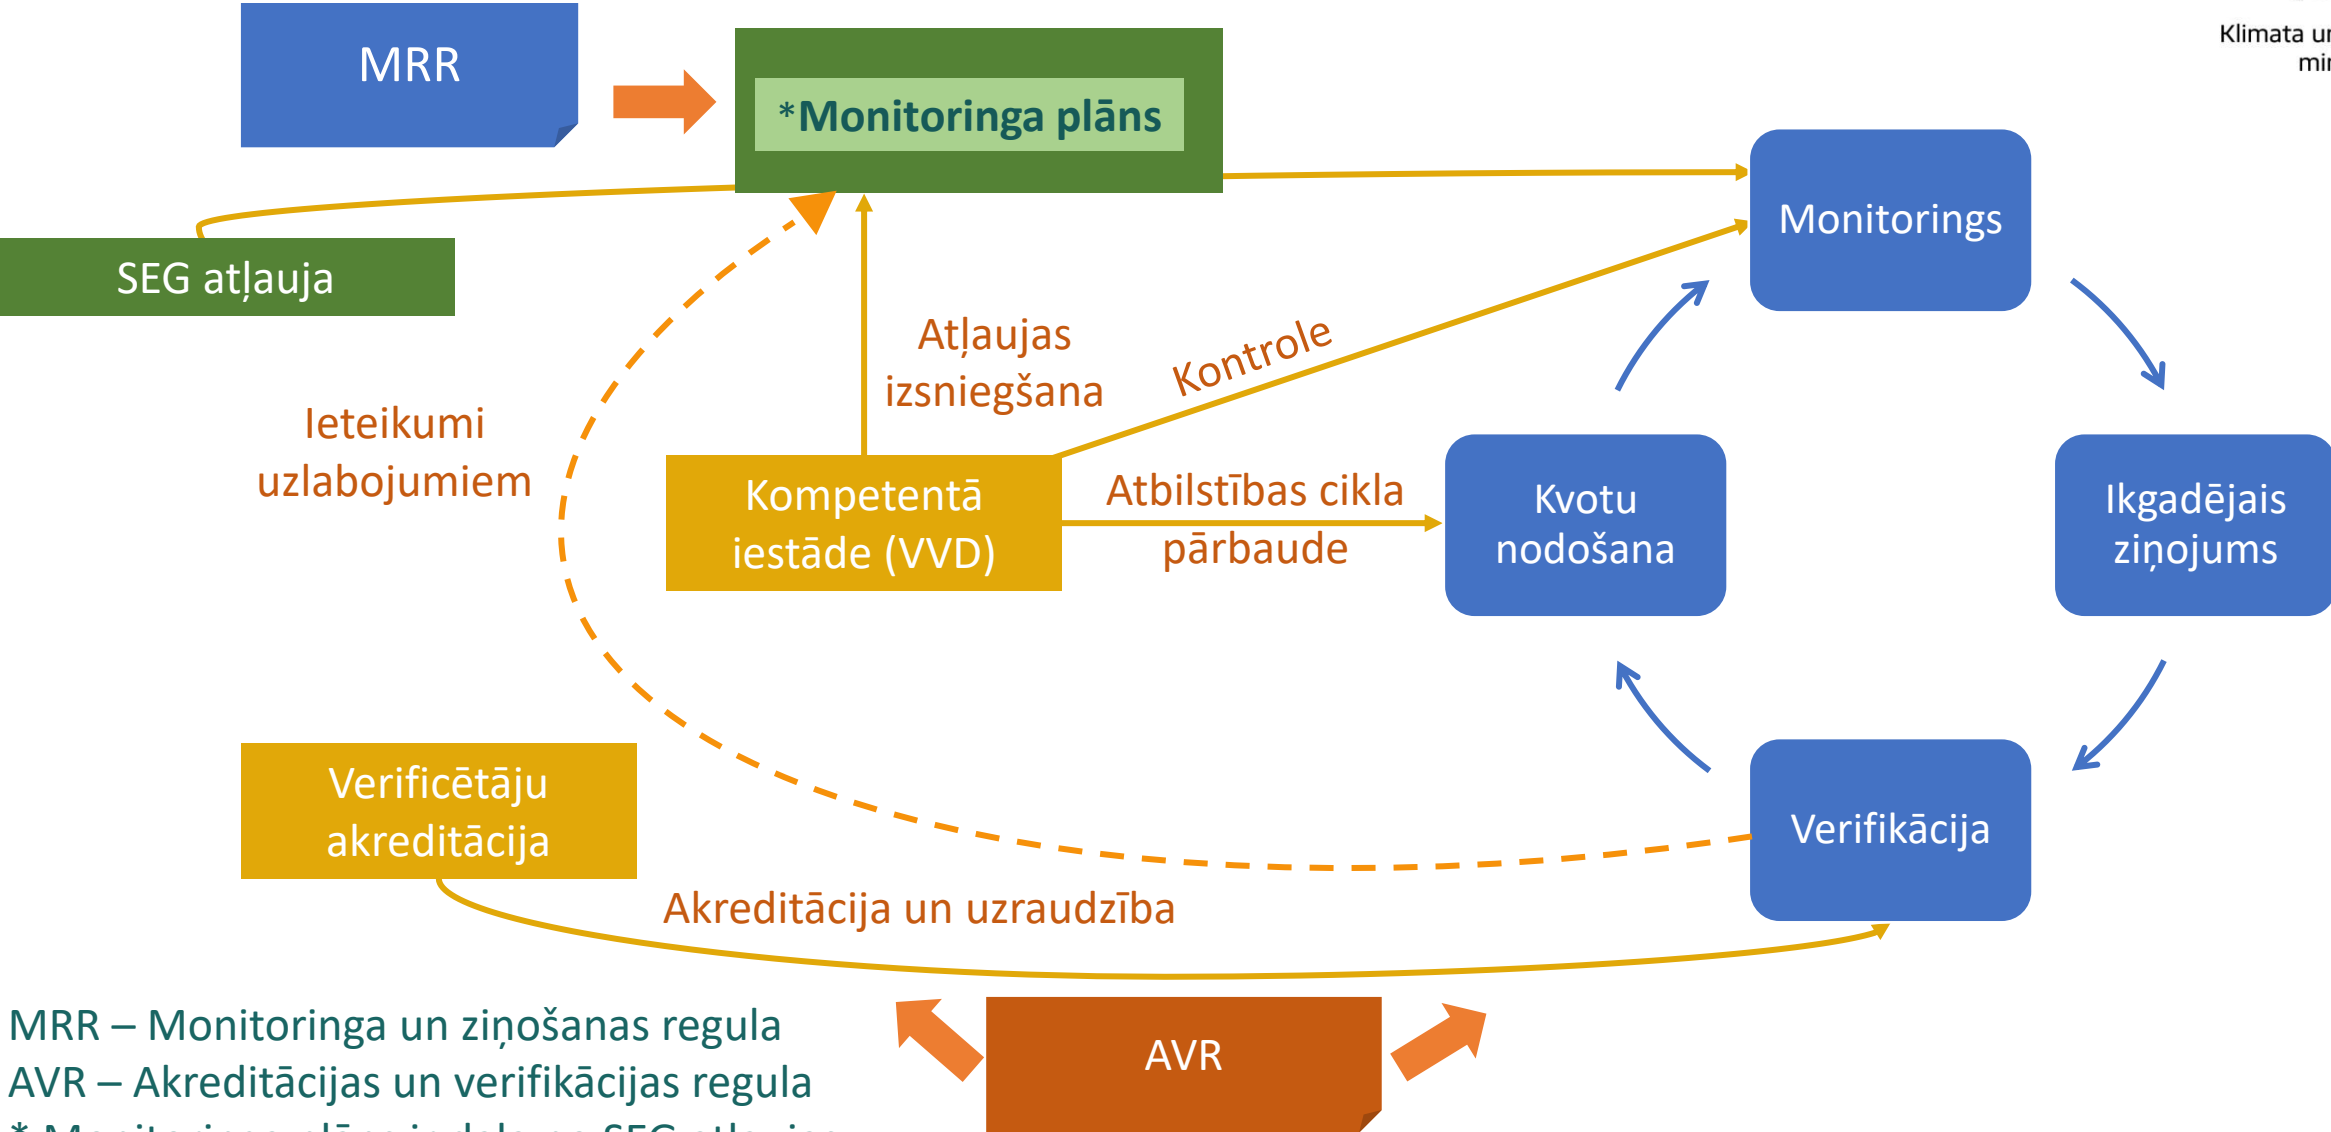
MRR

*Monitoringa plāns

Klimata u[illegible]
mi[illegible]

SEG atļauja

Monitorings

Atļaujas izsniegšana

Kontrole

Ieteikumi uzlabojumiem

Kompetentā iestāde (VVD)

Atbilstības cikla pārbaude

Kvotu nodošana

Ikgadējais ziņojums

Verificētāju akreditācija

Verifikācija

Akreditācija un uzraudzība

MRR – Monitoringa un ziņošanas regula
AVR – Akreditācijas un verifikācijas regula
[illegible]

AVR